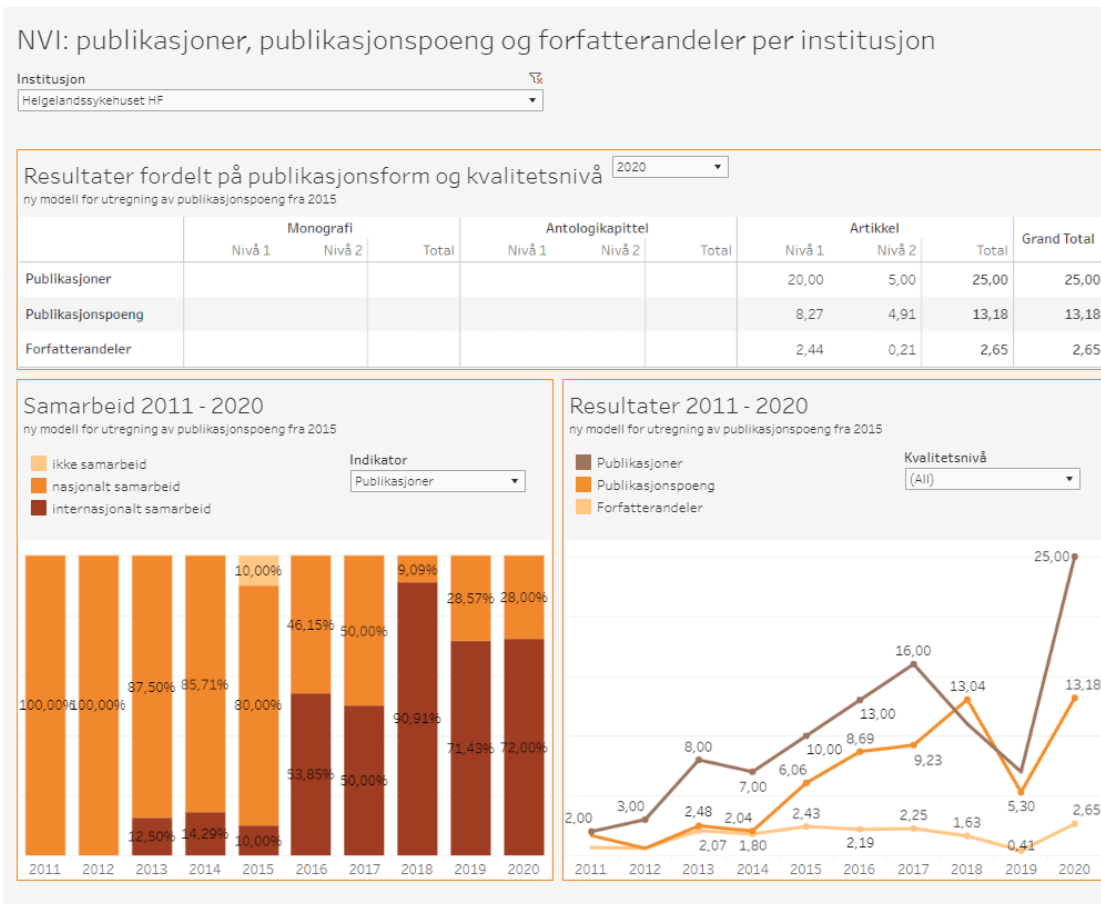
NVI: publikasjoner, publikasjonspoeng og forfatterandeler per institusjon

Institusjon
Helgelandssykehuset HF

Resultater fordelt på publikasjonsform og kvalitetsnivå 2020
ny modell for utregning av publikasjonspoeng fra 2015

| | Monografi Nivå 1 | Monografi Nivå 2 | Monografi Total | Antologikapittel Nivå 1 | Antologikapittel Nivå 2 | Antologikapittel Total | Artikkel Nivå 1 | Artikkel Nivå 2 | Artikkel Total | Grand Total |
|---|---|---|---|---|---|---|---|---|---|---|
| Publikasjoner | | | | | | | 20,00 | 5,00 | 25,00 | 25,00 |
| Publikasjonspoeng | | | | | | | 8,27 | 4,91 | 13,18 | 13,18 |
| Forfatterandeler | | | | | | | 2,44 | 0,21 | 2,65 | 2,65 |

Samarbeid 2011 - 2020
ny modell for utregning av publikasjonspoeng fra 2015

ikke samarbeid
nasjonalt samarbeid
internasjonalt samarbeid

Indikator
Publikasjoner

100,00% 100,00% 87,50% 12,50% 85,71% 14,29% 10,00% 80,00% 10,00% 46,15% 53,85% 50,00% 50,00% 9,09% 90,91% 28,57% 71,43% 28,00% 72,00%

2011 2012 2013 2014 2015 2016 2017 2018 2019 2020

Resultater 2011 - 2020
ny modell for utregning av publikasjonspoeng fra 2015

Publikasjoner
Publikasjonspoeng
Forfatterandeler

Kvalitetsnivå
(All)

25,00 16,00 13,04 13,18 13,00 8,00 8,69 10,00 9,23 7,00 6,06 5,30 3,00 2,00 2,48 2,04 2,43 2,25 2,65 2,07 1,80 2,19 1,63 0,41

2011 2012 2013 2014 2015 2016 2017 2018 2019 2020